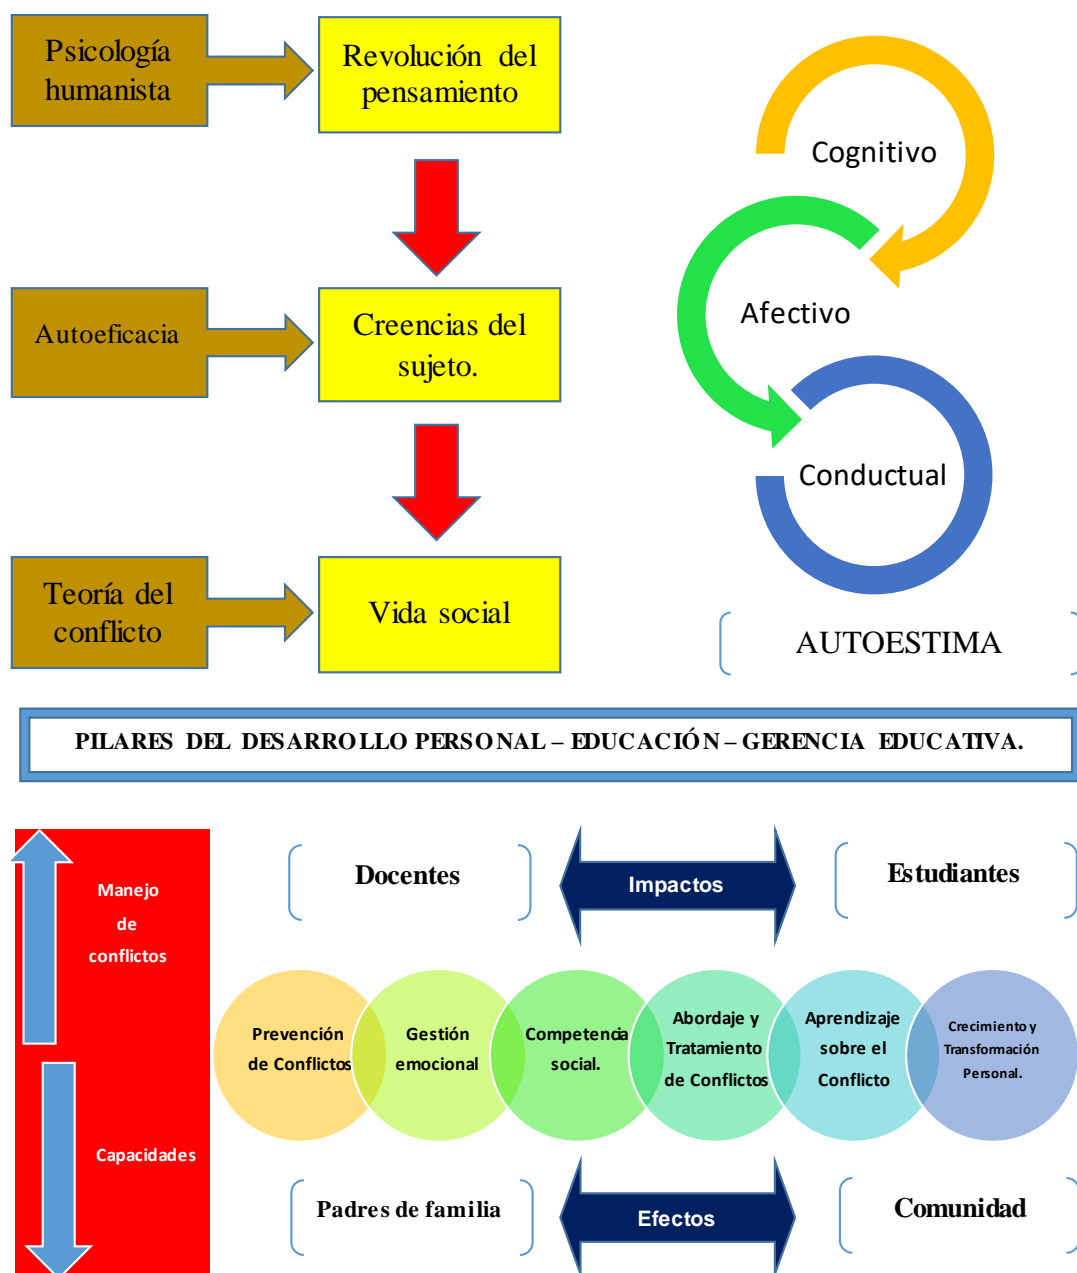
Psicología humanista

Revolución del pensamiento

Autoeficacia

Creencias del sujeto.

Teoría del conflicto

Vida social

Cognitivo

Afectivo

Conductual

AUTOESTIMA

PILARES DEL DESARROLLO PERSONAL – EDUCACIÓN – GERENCIA EDUCATIVA.

Manejo de conflictos

Capacidades

Docentes

Impactos

Estudiantes

Prevención de Conflictos

Gestión emocional

Competencia social.

Abordaje y Tratamiento de Conflictos

Aprendizaje sobre el Conflicto

Crecimiento y Transformación Personal.

Padres de familia

Efectos

Comunidad